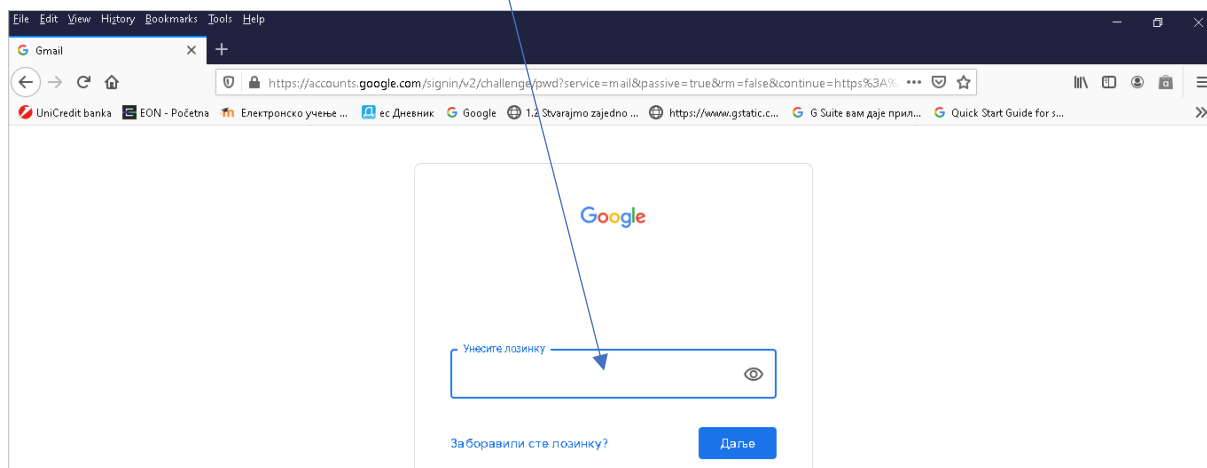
File Edit View History Bookmarks Tools Help

Gmail

https://accounts.google.com/signin/v2/challenge/pwd?service=mail&passive=true&rm=false&continue=https%3A%

UniCredit banka EON - Početna Електронско учење ... ес Дневник Google 1.2 Stvarajmo zajedno ... https://www.gstatic.c... G Suite вам даје прил... Quick Start Guide for s...

Google

Унесите лозинку

Заборавили сте лозинку?

Даље